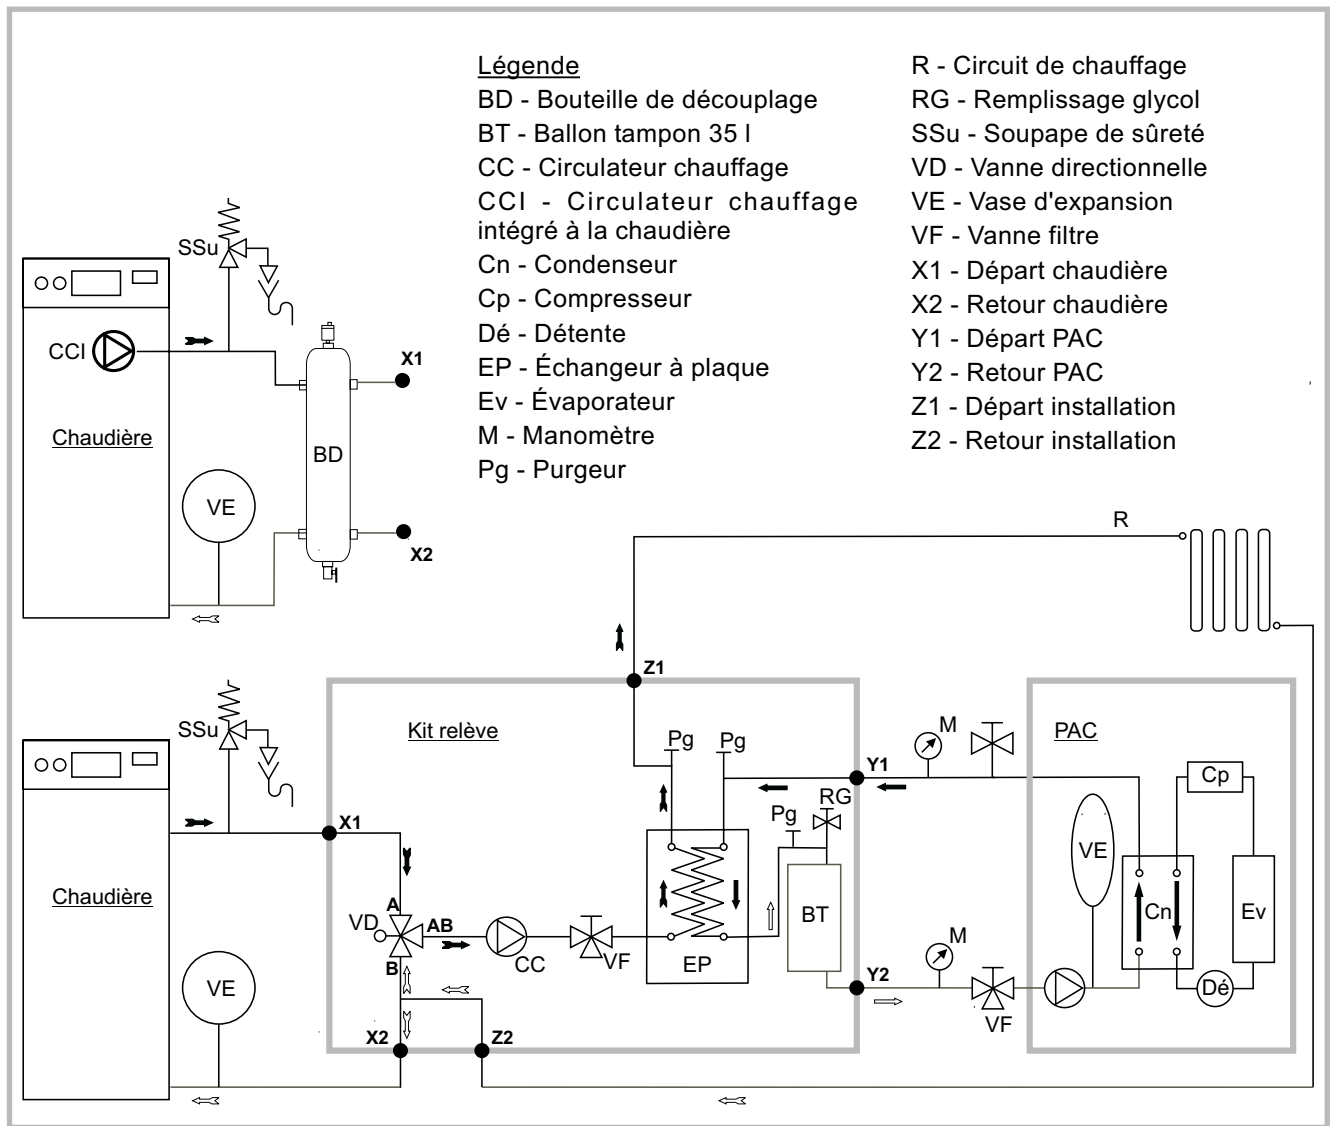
Légende
BD - Bouteille de découplage
BT - Ballon tampon 35 l
CC - Circulateur chauffage
CCI - Circulateur chauffage intégré à la chaudière
Cn - Condenseur
Cp - Compresseur
Dé - Détente
EP - Échangeur à plaque
Ev - Évaporateur
M - Manomètre
Pg - Purgeur

R - Circuit de chauffage
RG - Remplissage glycol
SSu - Soupape de sûreté
VD - Vanne directionnelle
VE - Vase d'expansion
VF - Vanne filtre
X1 - Départ chaudière
X2 - Retour chaudière
Y1 - Départ PAC
Y2 - Retour PAC
Z1 - Départ installation
Z2 - Retour installation

SSu
CCI
Chaudière
VE
BD
X1
X2
R
Z1
SSu
Kit relève
Pg
Pg
Y1
M
PAC
Cp
Pg
RG
VE
Chaudière
X1
A
VD
AB
B
CC
VF
EP
BT
Cn
Ev
M
Y2
Dé
VF
VE
X2
Z2